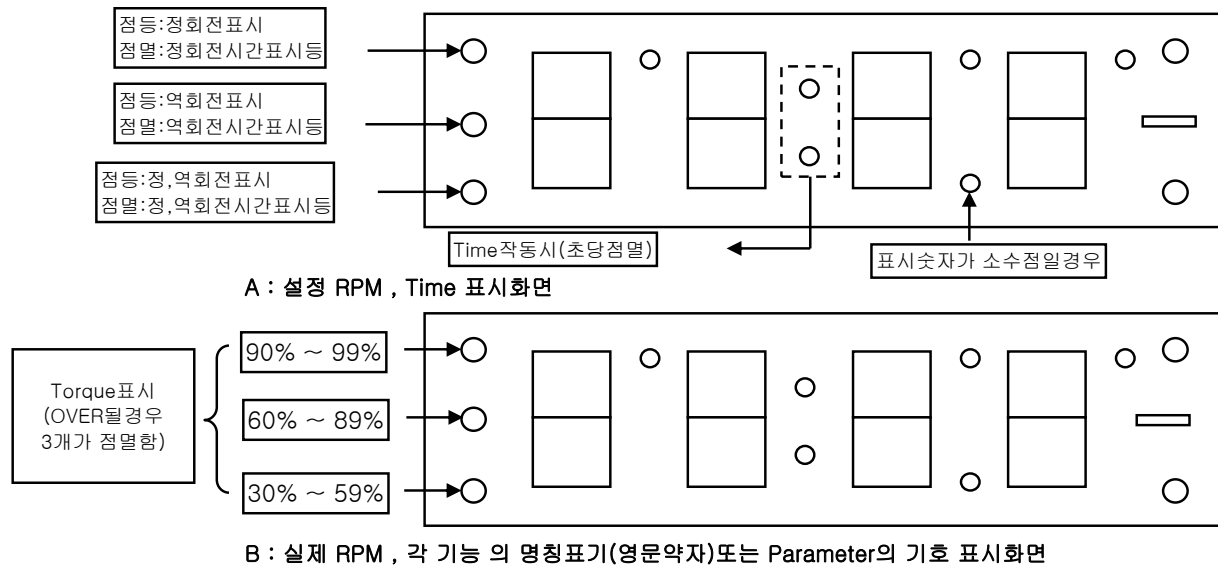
점등:정회전표시
점멸:정회전시간표시등

점등:역회전표시
점멸:역회전시간표시등

점등:정,역회전표시
점멸:정,역회전시간표시등

Time작동시(초당점멸)

표시숫자가 소수점일경우

A : 설정 RPM , Time 표시화면

Torque표시
(OVER될경우
3개가 점멸함)

90% ~ 99%

60% ~ 89%

30% ~ 59%

B : 실제 RPM , 각 기능 의 명칭표기(영문약자)또는 Parameter의 기호 표시화면